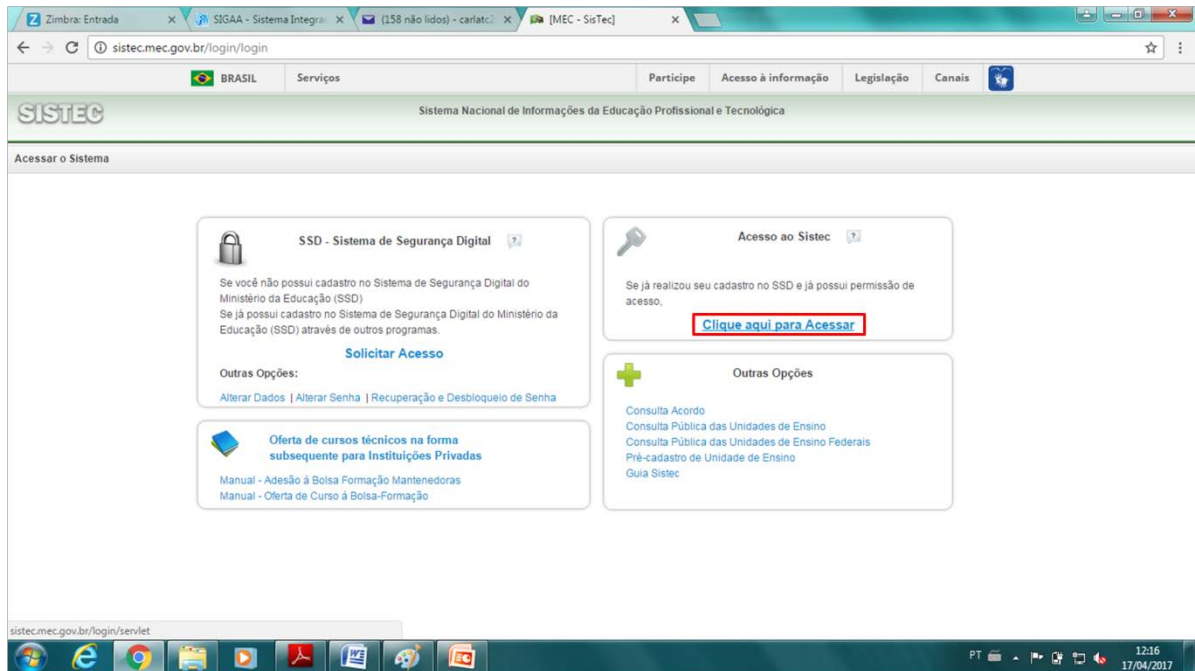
Zimbra: Entrada | SIGAA - Sistema Integra | (158 não lidos) - carlatc | [MEC - SisTec]

sistec.mec.gov.br/login/login

BRASIL | Serviços | Participe | Acesso à informação | Legislação | Canais

SISTEC

Sistema Nacional de Informações da Educação Profissional e Tecnológica

Acessar o Sistema

SSD - Sistema de Segurança Digital

Se você não possui cadastro no Sistema de Segurança Digital do Ministério da Educação (SSD)
Se já possui cadastro no Sistema de Segurança Digital do Ministério da Educação (SSD) através de outros programas.

Solicitar Acesso

Outras Opções:

Alterar Dados | Alterar Senha | Recuperação e Desbloqueio de Senha

Oferta de cursos técnicos na forma subsequente para Instituições Privadas

Manual - Adesão à Bolsa Formação Mantenedoras
Manual - Oferta de Curso à Bolsa-Formação

Acesso ao Sistec

Se já realizou seu cadastro no SSD e já possui permissão de acesso,

Clique aqui para Acessar

Outras Opções

Consulta Acordo
Consulta Pública das Unidades de Ensino
Consulta Pública das Unidades de Ensino Federais
Pré-cadastro de Unidade de Ensino
Guia Sistec

sistec.mec.gov.br/login/servlet

PT 12:16 17/04/2017